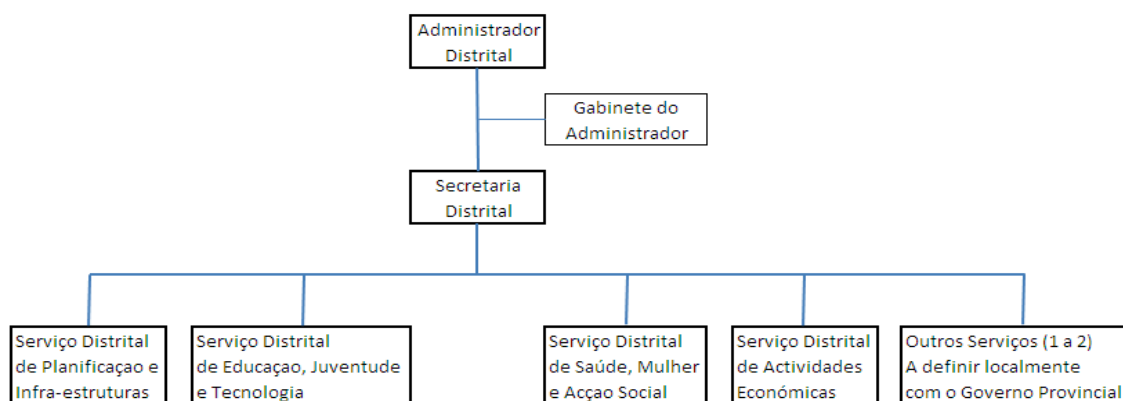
Administrador Distrital

Gabinete do Administrador

Secretaria Distrital

Serviço Distrital de Planificaçao e Infra-estruturas

Serviço Distrital de Educaçao, Juventude e Tecnologia

Serviço Distrital de Saúde, Mulher e Acçao Social

Serviço Distrital de Actividades Económicas

Outros Serviços (1 a 2) A definir localmente com o Governo Provincial